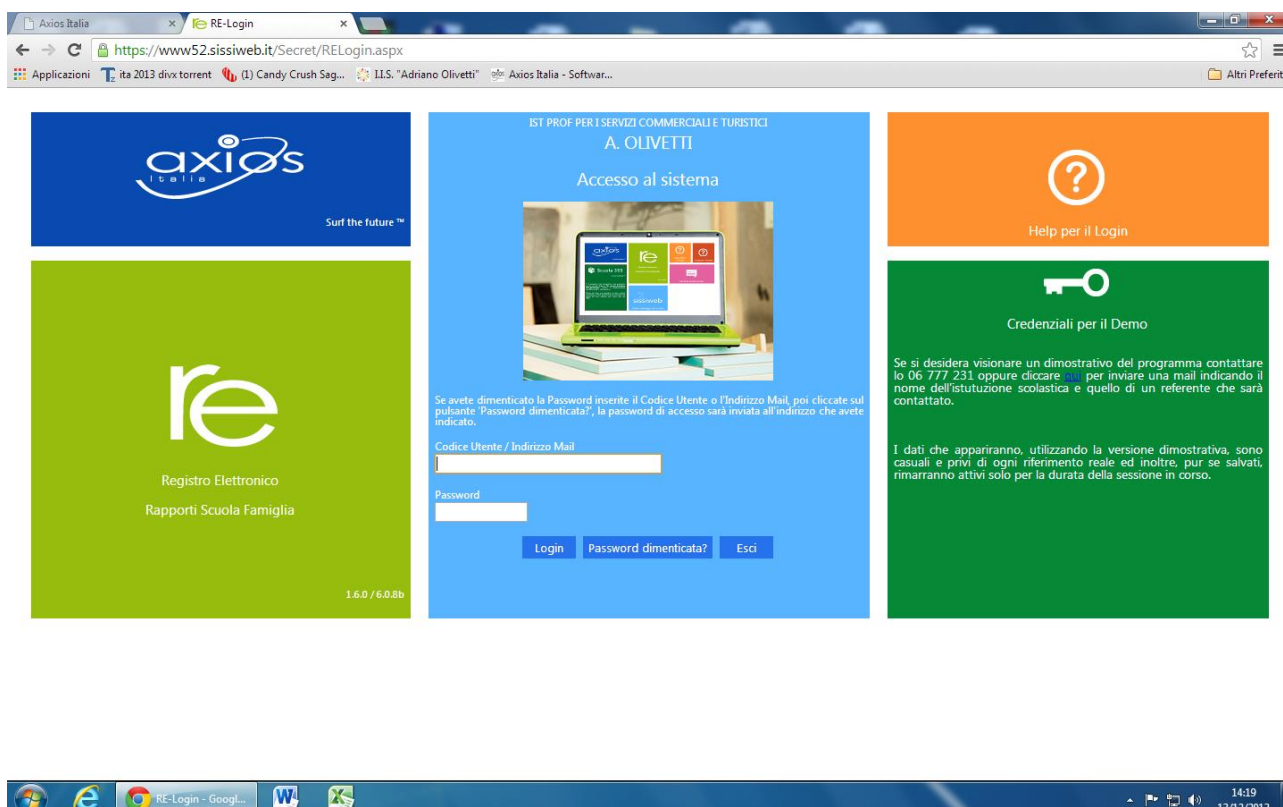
Axios Italia × RE-Login ×

https://www52.sissiweb.it/Secret/RELogin.aspx

Applicazioni ita 2013 divx torrent (1) Candy Crush Sag... I.I.S. "Adriano Olivetti" Axios Italia - Softwar... Altri Preferit

axios Italia

Surf the future ™

re

Registro Elettronico

Rapporti Scuola Famiglia

1.6.0 / 6.0.8b

IST PROF PER I SERVIZI COMMERCIALI E TURISTICI
A. OLIVETTI

Accesso al sistema

axios re Scuola 365 sissiweb

Se avete dimenticato la Password inserite il Codice Utente o l'Indirizzo Mail, poi cliccate sul pulsante 'Password dimenticata?', la password di accesso sarà inviata all'indirizzo che avete indicato.

Codice Utente / Indirizzo Mail

Password

Login Password dimenticata? Esci

Help per il Login

Credenziali per il Demo

Se si desidera visionare un dimostrativo del programma contattare lo 06 777 231 oppure cliccare qui per inviare una mail indicando il nome dell'istutuzione scolastica e quello di un referente che sarà contattato.

I dati che appariranno, utilizzando la versione dimostrativa, sono casuali e privi di ogni riferimento reale ed inoltre, pur se salvati, rimarranno attivi solo per la durata della sessione in corso.

RE-Login - Googl...

14:19
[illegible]